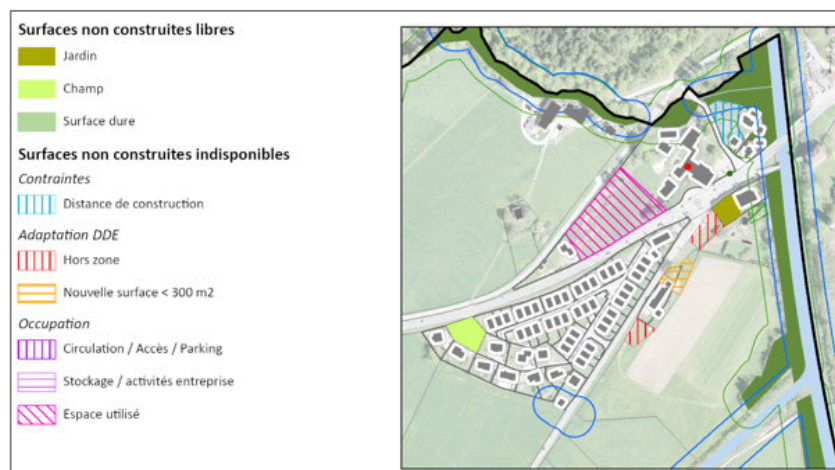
Surfaces non construites libres

Jardin

Champ

Surface dure

Surfaces non construites indisponibles

Contraintes

Distance de construction

Adaptation DDE

Hors zone

Nouvelle surface < 300 m2

Occupation

Circulation / Accès / Parking

Stockage / activités entreprise

Espace utilisé